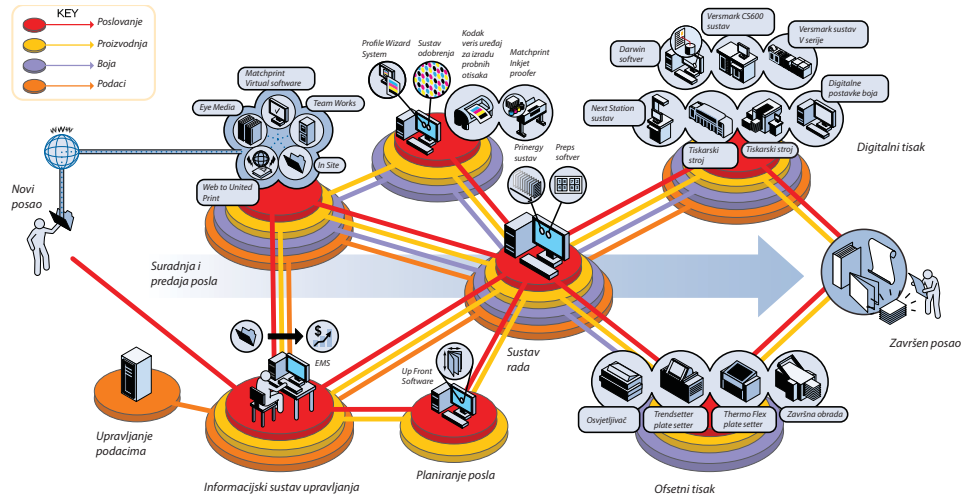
KEY
Poslovanje
Proizvodnja
Boja
Podaci

www

Novi posao

Matchprint Virtual software
Eye Media
Team Works
In Site
Web to United Print

Suradnja i predaja posla

Profile Wizard System
Sustav odobrenja
Kodak veris uređaj za izradu probnih otisaka
Matchprint Inkjet proofer

Primergy sustav
Preps softver

Sustav rada

Darwin softver
Versmark CS600 sustav
Versmark sustav V serije
Next Station sustav
Digitalne postavke boja
Tiskarski stroj
Tiskarski stroj

Digitalni tisak

Završen posao

EMS

Upravljanje podacima

Informacijski sustav upravljanja

Up Front Software

Planiranje posla

Osvjetljivač
Trendsetter plate setter
Thermo Flex plate setter
Završna obrada

Ofsetni tisak